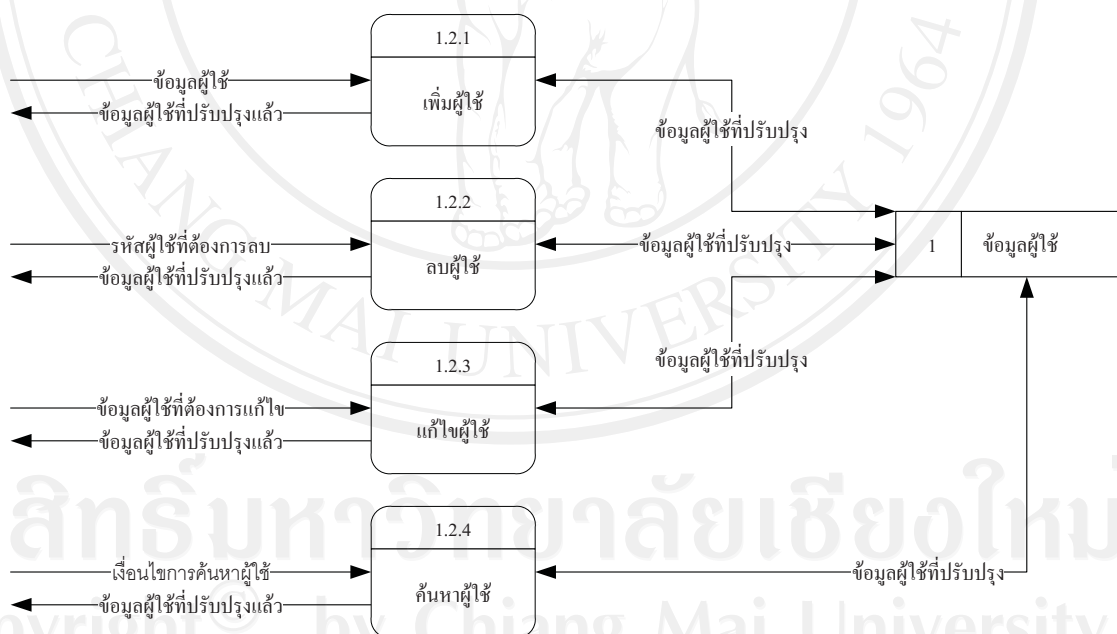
1.2.1

เพิ่มผู้ใช้

ข้อมูลผู้ใช้

ข้อมูลผู้ใช้ที่ปรับปรุงแล้ว

ข้อมูลผู้ใช้ที่ปรับปรุง

1.2.2

ลบผู้ใช้

รหัสผู้ใช้ที่ต้องการลบ

ข้อมูลผู้ใช้ที่ปรับปรุงแล้ว

ข้อมูลผู้ใช้ที่ปรับปรุง

1 ข้อมูลผู้ใช้

ข้อมูลผู้ใช้ที่ปรับปรุง

1.2.3

แก้ไขผู้ใช้

ข้อมูลผู้ใช้ที่ต้องการแก้ไข

ข้อมูลผู้ใช้ที่ปรับปรุงแล้ว

1.2.4

ค้นหาผู้ใช้

เงื่อนไขการค้นหาผู้ใช้

ข้อมูลผู้ใช้ที่ปรับปรุงแล้ว

ข้อมูลผู้ใช้ที่ปรับปรุง

CHIANG MAI UNIVERSITY 1964

ลิขสิทธิ์มหาวิทยาลัยเชียงใหม่

Copyright © by Chiang Mai University